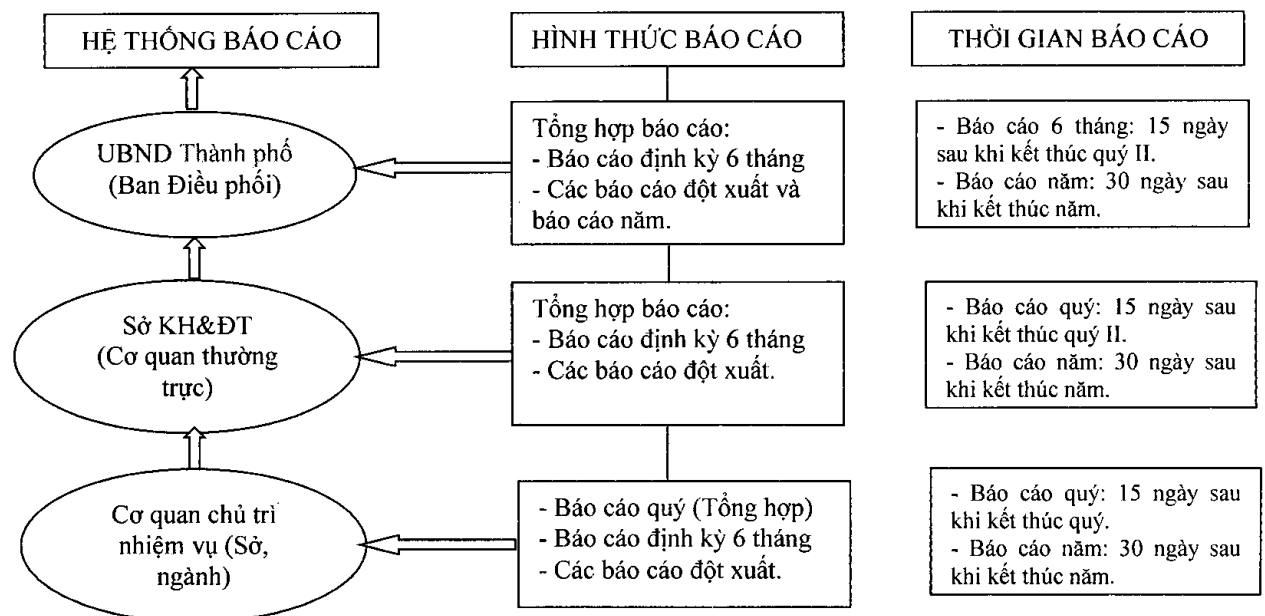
HỆ THỐNG BÁO CÁO

HÌNH THỨC BÁO CÁO

THỜI GIAN BÁO CÁO

UBND Thành phố (Ban Điều phối)

Tổng hợp báo cáo:
- Báo cáo định kỳ 6 tháng
- Các báo cáo đột xuất và báo cáo năm.

- Báo cáo 6 tháng: 15 ngày sau khi kết thúc quý II.
- Báo cáo năm: 30 ngày sau khi kết thúc năm.

Sở KH&ĐT (Cơ quan thường trực)

Tổng hợp báo cáo:
- Báo cáo định kỳ 6 tháng
- Các báo cáo đột xuất.

- Báo cáo quý: 15 ngày sau khi kết thúc quý II.
- Báo cáo năm: 30 ngày sau khi kết thúc năm.

Cơ quan chủ trì nhiệm vụ (Sở, ngành)

- Báo cáo quý (Tổng hợp)
- Báo cáo định kỳ 6 tháng
- Các báo cáo đột xuất.

- Báo cáo quý: 15 ngày sau khi kết thúc quý.
- Báo cáo năm: 30 ngày sau khi kết thúc năm.